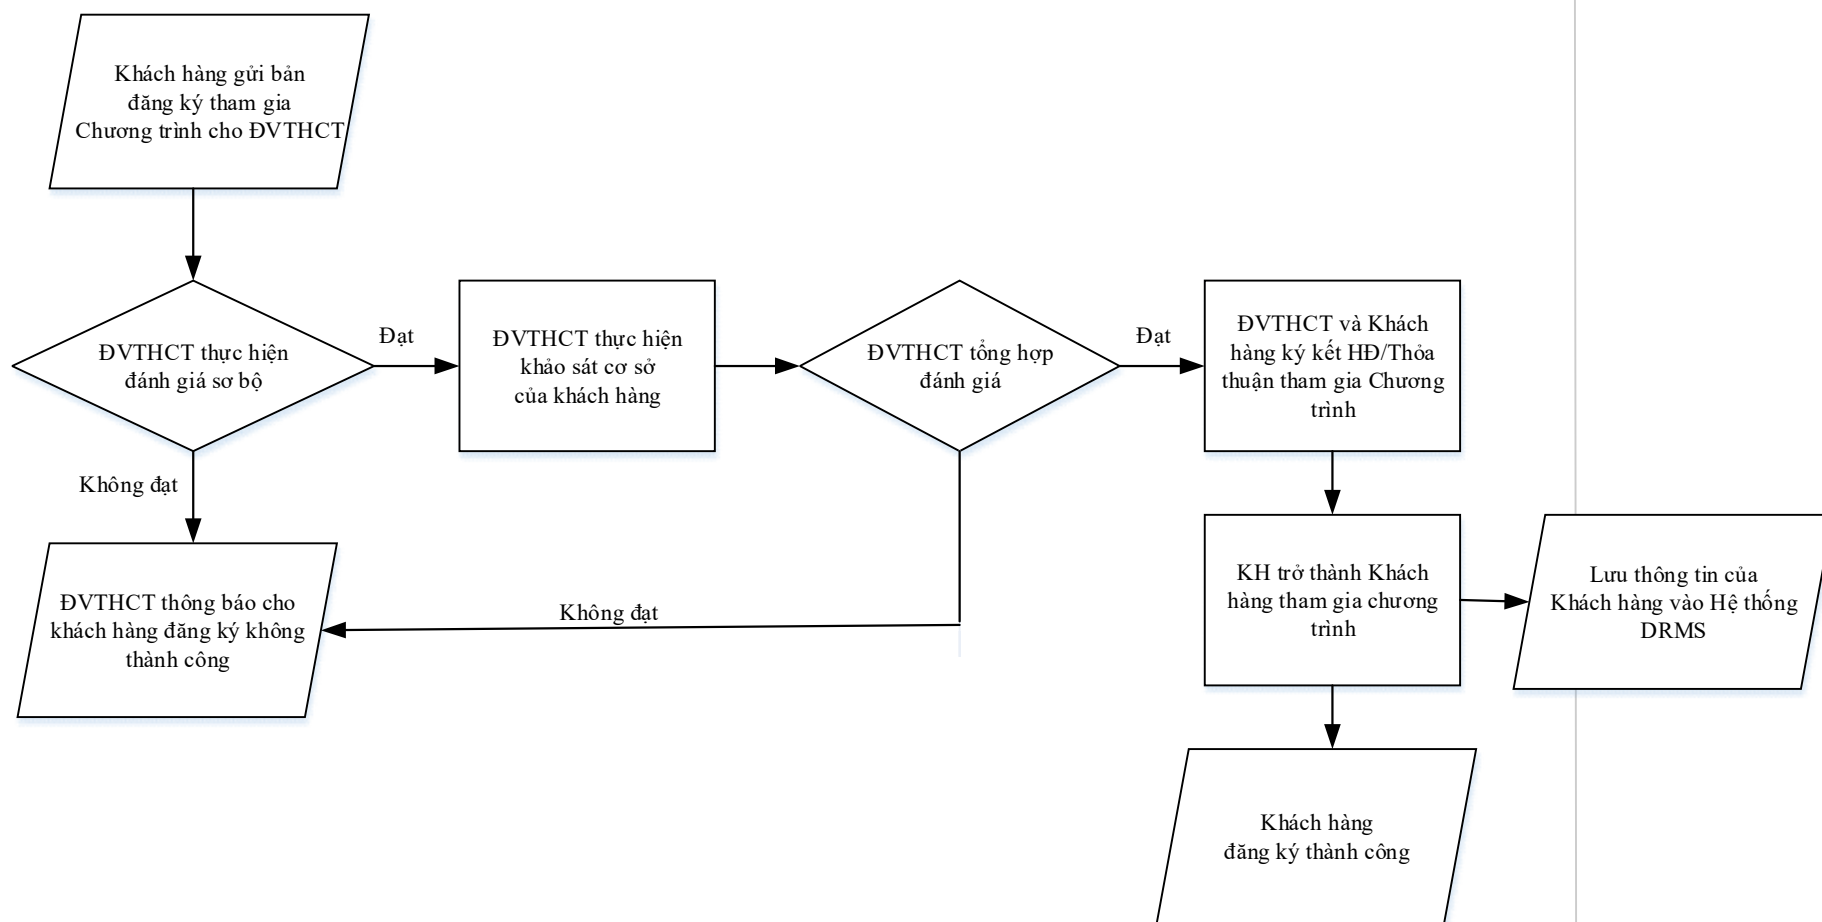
Khách hàng gửi bản đăng ký tham gia Chương trình cho ĐVTHCT

ĐVTHCT thực hiện đánh giá sơ bộ

Đạt

ĐVTHCT thực hiện khảo sát cơ sở của khách hàng

ĐVTHCT tổng hợp đánh giá

Đạt

ĐVTHCT và Khách hàng ký kết HĐ/Thỏa thuận tham gia Chương trình

Không đạt

ĐVTHCT thông báo cho khách hàng đăng ký không thành công

Không đạt

KH trở thành Khách hàng tham gia chương trình

Lưu thông tin của Khách hàng vào Hệ thống DRMS

Khách hàng đăng ký thành công